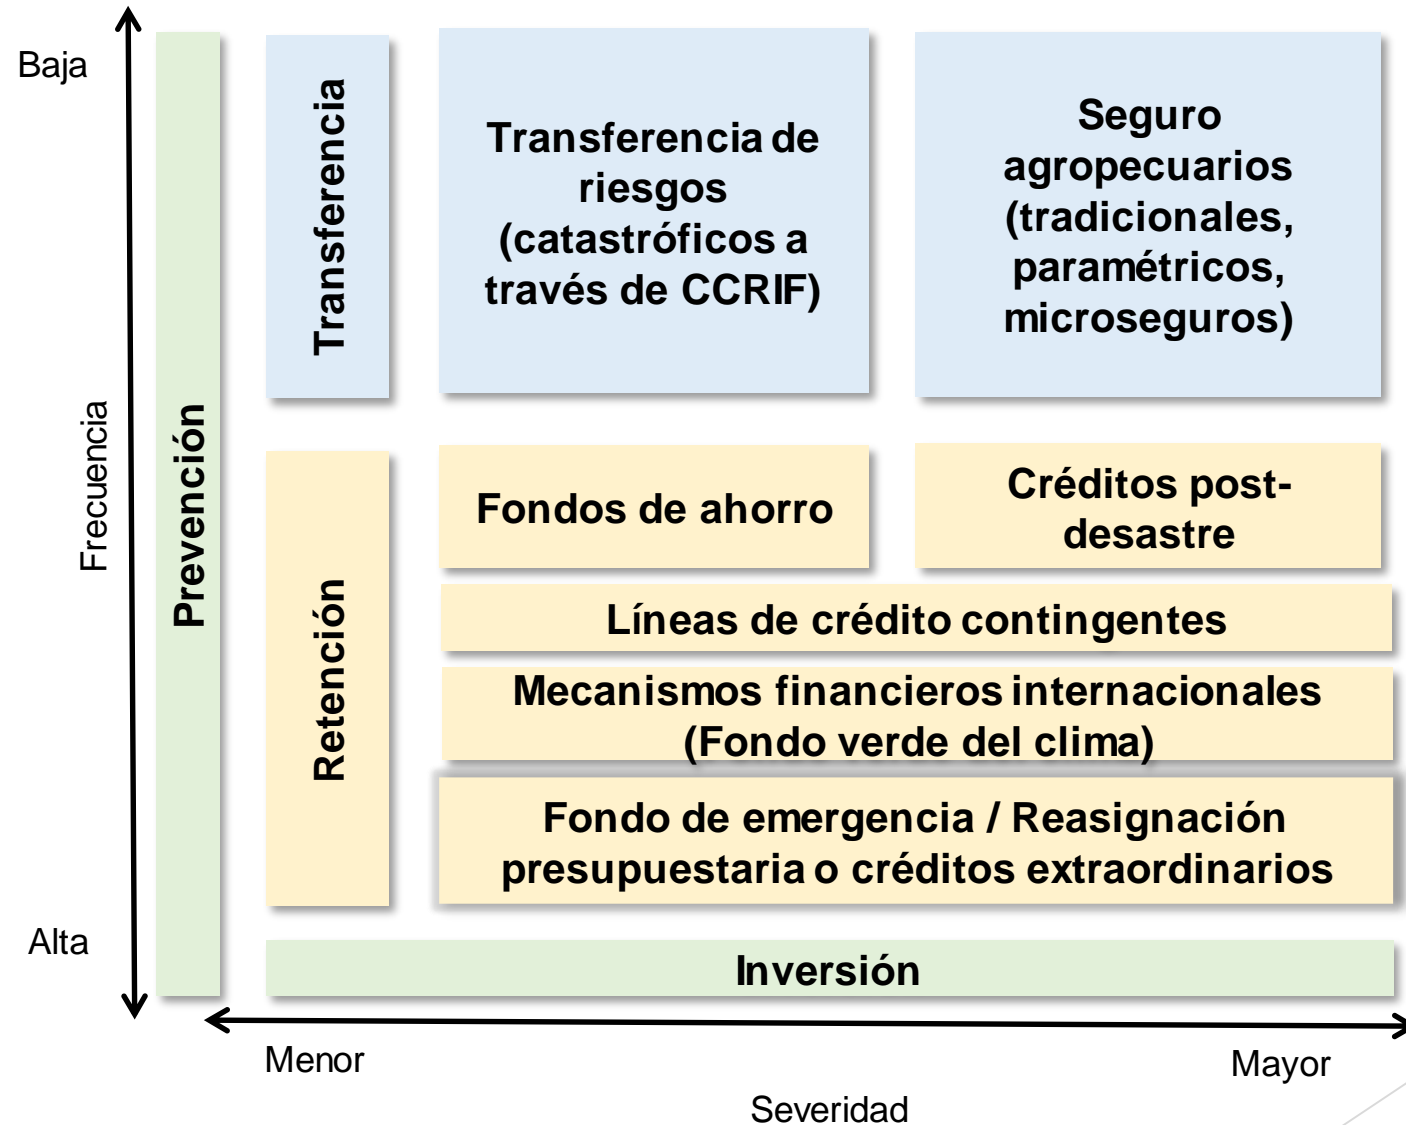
Baja

Frecuencia

Alta

Prevención

Transferencia

Transferencia de riesgos (catastróficos a través de CCRIF)

Seguro agropecuarios (tradicionales, paramétricos, microseguros)

Retención

Fondos de ahorro

Créditos post-desastre

Líneas de crédito contingentes

Mecanismos financieros internacionales (Fondo verde del clima)

Fondo de emergencia / Reasignación presupuestaria o créditos extraordinarios

Inversión

Menor

Mayor

Severidad